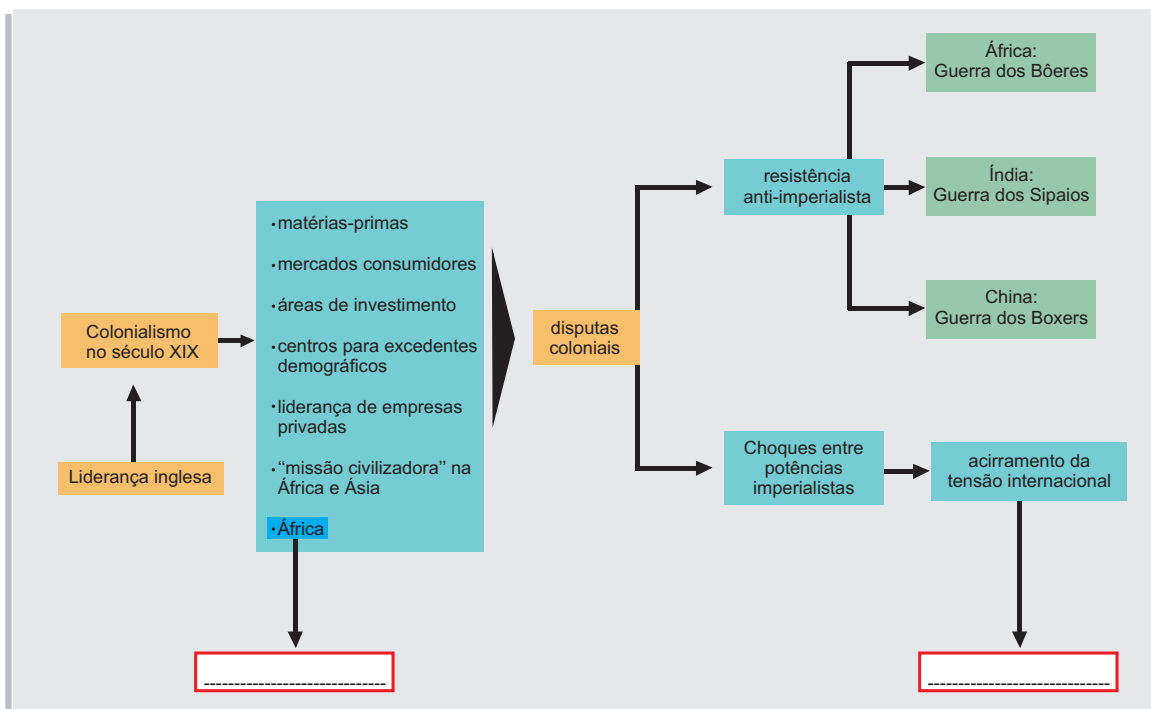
Colonialismo no século XIX

Liderança inglesa

•matérias-primas

•mercados consumidores

•áreas de investimento

•centros para excedentes demográficos

•liderança de empresas privadas

•"missão civilizadora" na África e Ásia

•África

----------------------------

disputas coloniais

resistência anti-imperialista

África: Guerra dos Bôeres

Índia: Guerra dos Sipaios

China: Guerra dos Boxers

Choques entre potências imperialistas

acirramento da tensão internacional

----------------------------